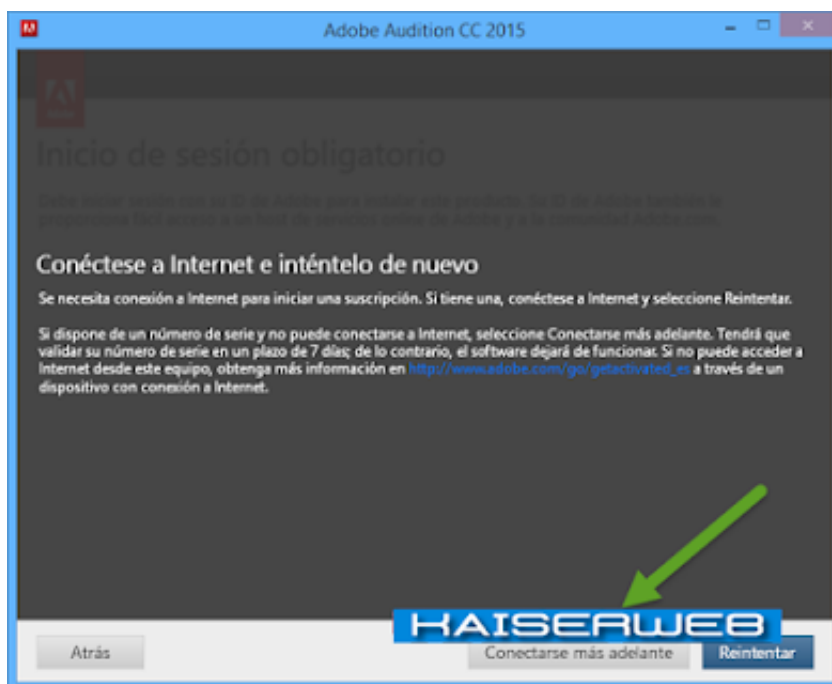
Adobe Audition CC 2015

Inicio de sesión obligatorio

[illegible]

Conéctese a Internet e inténtelo de nuevo

Se necesita conexión a Internet para iniciar una suscripción. Si tiene una, conéctese a Internet y seleccione Reintentar.

Si dispone de un número de serie y no puede conectarse a Internet, seleccione Conectarse más adelante. Tendrá que validar su número de serie en un plazo de 7 días; de lo contrario, el software dejará de funcionar. Si no puede acceder a Internet desde este equipo, obtenga más información en http://www.adobe.com/go/getactivated_es a través de un dispositivo con conexión a Internet.

KAISERWEB

Atrás

Conectarse más adelante

Reintentar